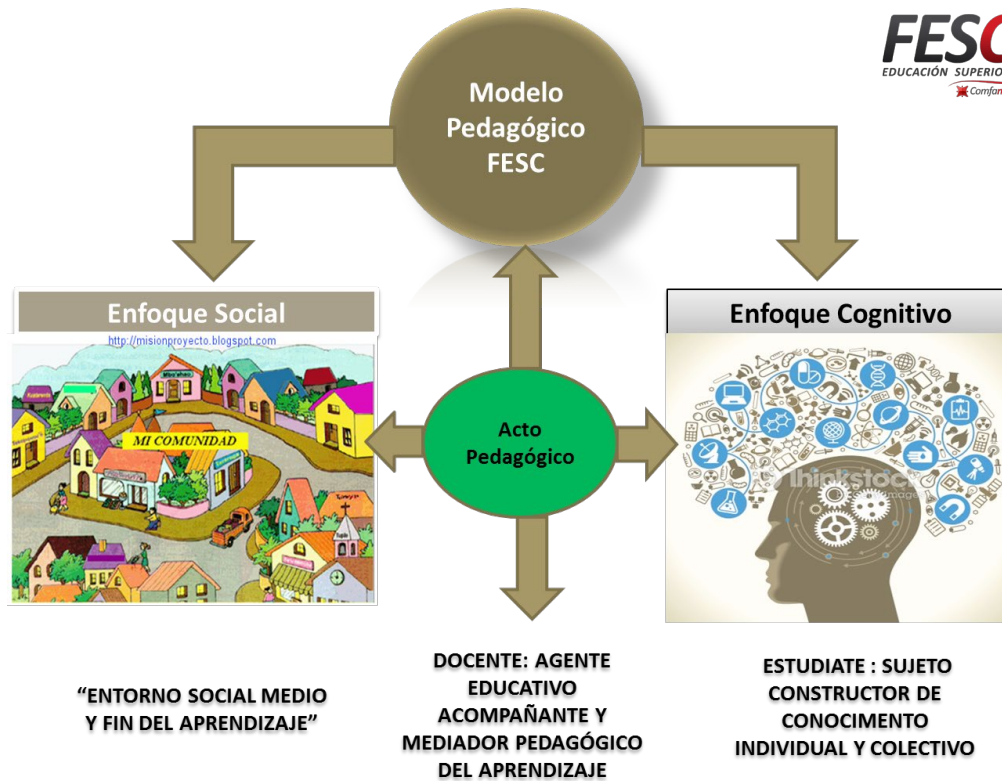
FESC
EDUCACIÓN SUPERIO
Comfan

Modelo Pedagógico FESC

Enfoque Social

http://misionproyecto.blogspot.com

MI COMUNIDAD

Acto Pedagógico

Enfoque Cognitivo

thinkstock

“ENTORNO SOCIAL MEDIO Y FIN DEL APRENDIZAJE”

DOCENTE: AGENTE EDUCATIVO ACOMPAÑANTE Y MEDIADOR PEDAGÓGICO DEL APRENDIZAJE

ESTUDIATE : SUJETO CONSTRUCTOR DE CONOCIMENTO INDIVIDUAL Y COLECTIVO